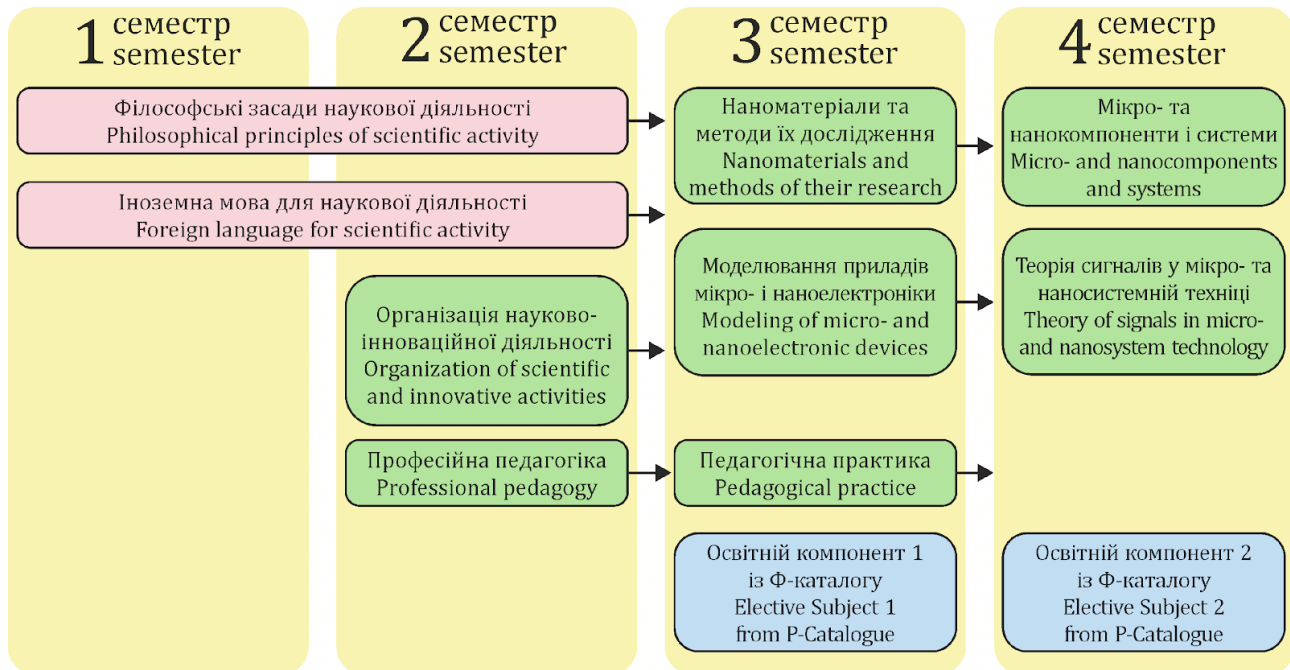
1 семестр semester

2 семестр semester

3 семестр semester

4 семестр semester

Філософські засади наукової діяльності
Philosophical principles of scientific activity

Іноземна мова для наукової діяльності
Foreign language for scientific activity

Організація науково-інноваційної діяльності
Organization of scientific and innovative activities

Професійна педагогіка
Professional pedagogy

Наноматеріали та методи їх дослідження
Nanomaterials and methods of their research

Моделювання приладів мікро- і наноелектроніки
Modeling of micro- and nanoelectronic devices

Педагогічна практика
Pedagogical practice

Освітній компонент 1 із Ф-каталогу
Elective Subject 1 from P-Catalogue

Мікро- та нанокомпоненти і системи
Micro- and nanocomponents and systems

Теорія сигналів у мікро- та наносистемній техніці
Theory of signals in micro- and nanosystem technology

Освітній компонент 2 із Ф-каталогу
Elective Subject 2 from P-Catalogue